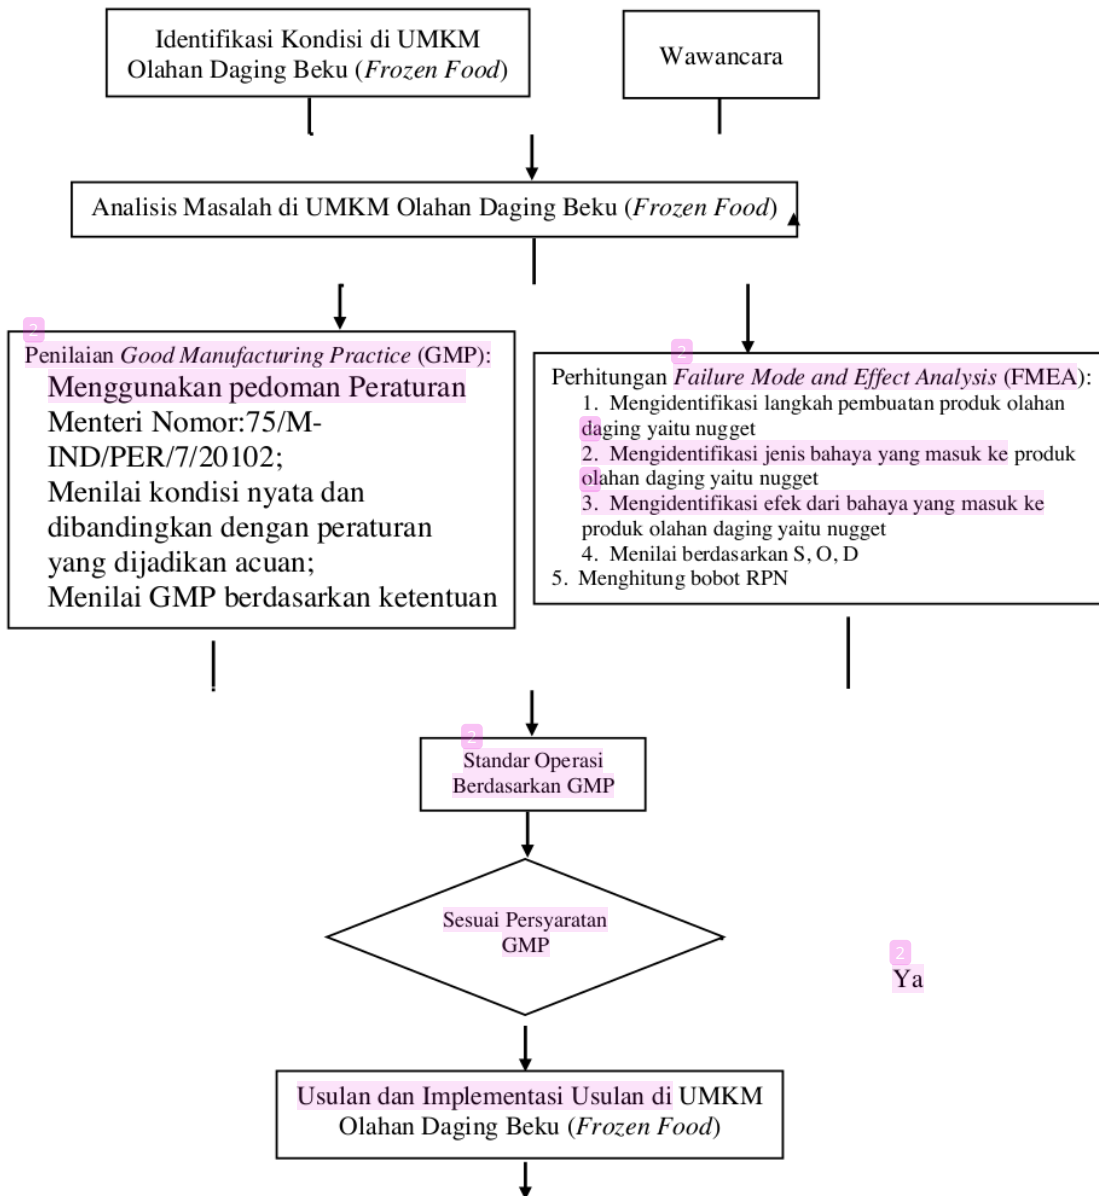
Identifikasi Kondisi di UMKM Olahan Daging Beku (*Frozen Food*)

Wawancara

Analisis Masalah di UMKM Olahan Daging Beku (*Frozen Food*)

2

Penilaian *Good Manufacturing Practice* (GMP):
Menggunakan pedoman Peraturan Menteri Nomor:75/M-IND/PER/7/20102;
Menilai kondisi nyata dan dibandingkan dengan peraturan yang dijadikan acuan;
Menilai GMP berdasarkan ketentuan

2

Perhitungan *Failure Mode and Effect Analysis* (FMEA):
1. Mengidentifikasi langkah pembuatan produk olahan daging yaitu nugget
2. Mengidentifikasi jenis bahaya yang masuk ke produk olahan daging yaitu nugget
3. Mengidentifikasi efek dari bahaya yang masuk ke produk olahan daging yaitu nugget
4. Menilai berdasarkan S, O, D
5. Menghitung bobot RPN

2

Standar Operasi Berdasarkan GMP

Sesuai Persyaratan GMP

2

Ya

Usulan dan Implementasi Usulan di UMKM Olahan Daging Beku (*Frozen Food*)